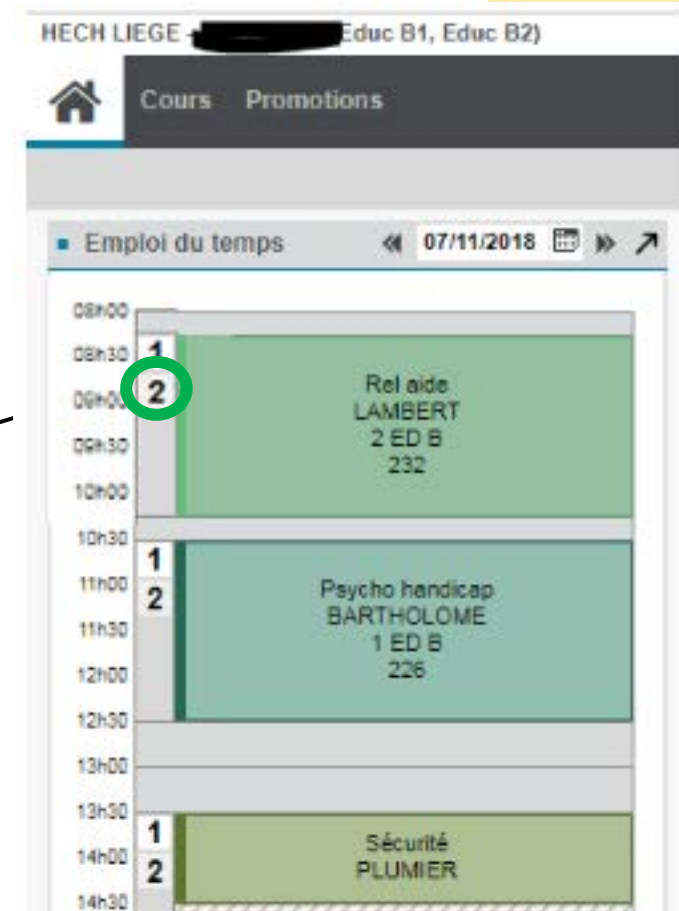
HECH LIEGE - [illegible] Educ B1, Educ B2)

Cours Promotions

Emploi du temps 07/11/2018

08h00
08h30
09h00
09h30
10h00
10h30
11h00
11h30
12h00
12h30
13h00
13h30
14h00
14h30

1
2
Rel aide
LAMBERT
2 ED B
232

1
2
Psycho handicap
BARTHOLOME
1 ED B
226

1
2
Sécurité
PLUMIER